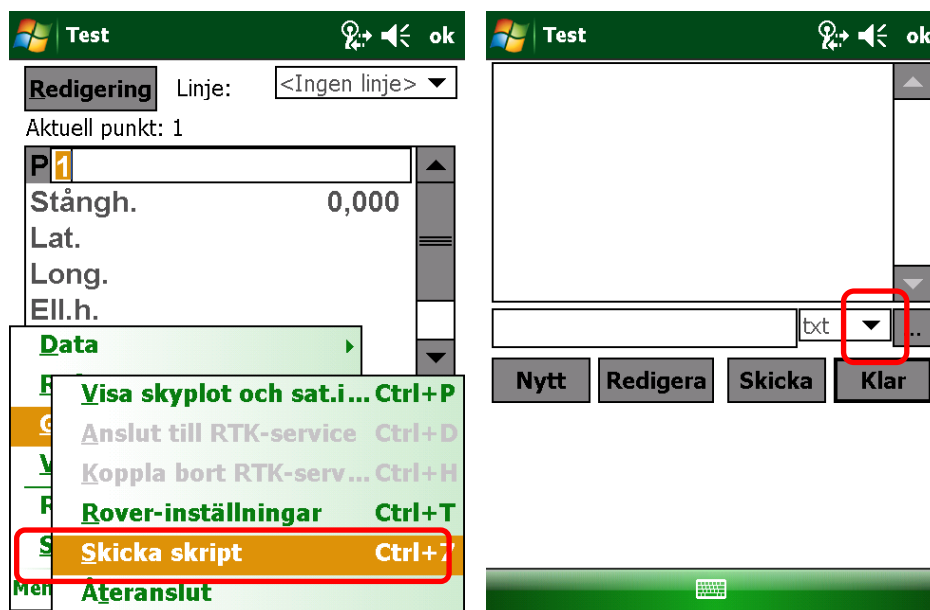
Test ok

Redigering Linje: <Ingen linje>

Aktuell punkt: 1

P 1

Stångh. 0,000

Lat.

Long.

Ell.h.

Data

R

G

V

R

S

Men

Visa skyplot och sat.i... Ctrl+P

Anslut till RTK-service Ctrl+D

Koppla bort RTK-serv... Ctrl+H

Rover-inställningar Ctrl+T

Skicka skript Ctrl+Z

Återanslut

Test ok

txt

Nytt Redigera Skicka Klar